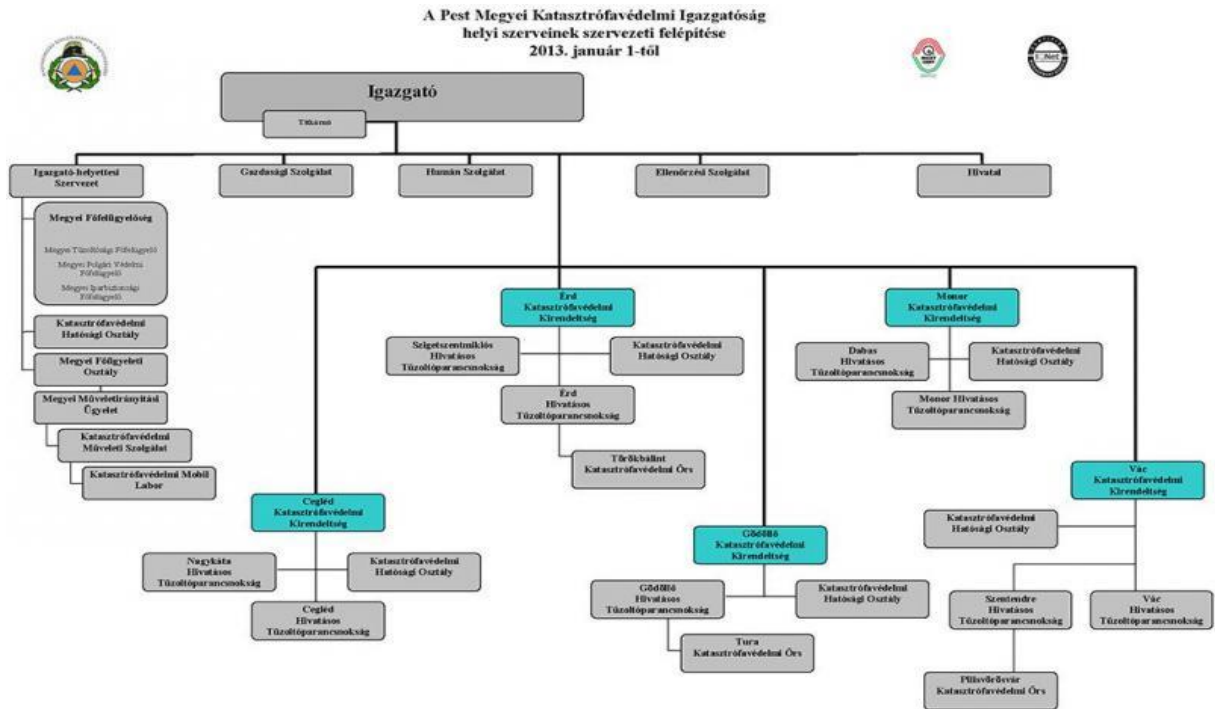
A Pest Megyei Katasztrófavédelmi Igazgatóság
helyi szerveinek szervezeti felépítése
2013. január 1-től

Igazgató

Titkárság

Igazgató-helyettesi Szervezet

Gazdasági Szolgálat

Humán Szolgálat

Ellenőrzési Szolgálat

Hivatal

Megyei Főfelügyelőség

Megyei Tűzoltósági Főfelügyelő

Megyei Polgári Védelmi Főfelügyelő

Megyei Iparbiztonsági Főfelügyelő

Katasztrófavédelmi Hatósági Osztály

Megyei Főügyeleti Osztály

Megyei Műveletirányítási Ügyelet

Katasztrófavédelmi Műveleti Szolgálat

Katasztrófavédelmi Mobil Labor

Érd Katasztrófavédelmi Kirendeltség

Szigetszentmiklós Hivatásos Tűzoltóparancsnokság

Katasztrófavédelmi Hatósági Osztály

Érd Hivatásos Tűzoltóparancsnokság

Törökbálint Katasztrófavédelmi Őrs

Monor Katasztrófavédelmi Kirendeltség

Dabas Hivatásos Tűzoltóparancsnokság

Katasztrófavédelmi Hatósági Osztály

Monor Hivatásos Tűzoltóparancsnokság

Vác Katasztrófavédelmi Kirendeltség

Katasztrófavédelmi Hatósági Osztály

Szentendre Hivatásos Tűzoltóparancsnokság

Vác Hivatásos Tűzoltóparancsnokság

Pilisvörösvár Katasztrófavédelmi Őrs

Cegléd Katasztrófavédelmi Kirendeltség

Nagykáta Hivatásos Tűzoltóparancsnokság

Katasztrófavédelmi Hatósági Osztály

Cegléd Hivatásos Tűzoltóparancsnokság

Gödöllő Katasztrófavédelmi Kirendeltség

Gödöllő Hivatásos Tűzoltóparancsnokság

Katasztrófavédelmi Hatósági Osztály

Tura Katasztrófavédelmi Őrs